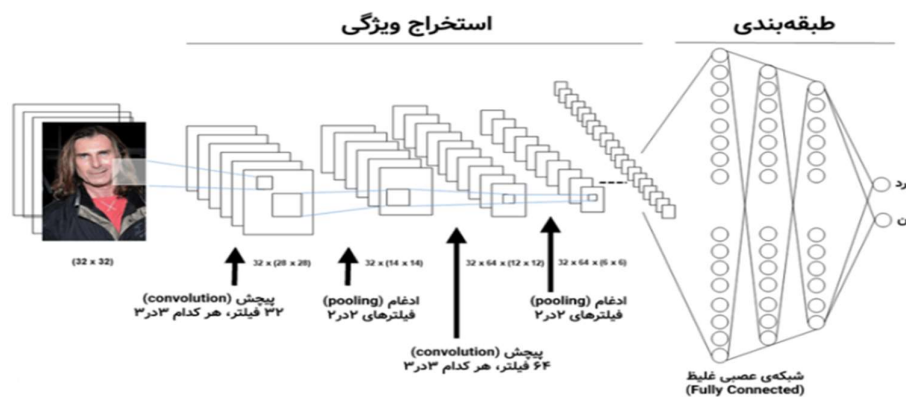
استخراج ویژگی

طبقه‌بندی

(32 x 32)

32 x (28 x 28)

32 x (14 x 14)

32 x 64 x (12 x 12)

32 x 64 x (6 x 6)

پیچش (convolution)
۳۲ فیلتر، هر کدام ۳در۳

ادغام (pooling)
فیلترهای ۲در۲

پیچش (convolution)
۶۴ فیلتر، هر کدام ۳در۳

ادغام (pooling)
فیلترهای ۲در۲

شبکه‌ی عصبی غلیظ
(Fully Connected)

رد

ن